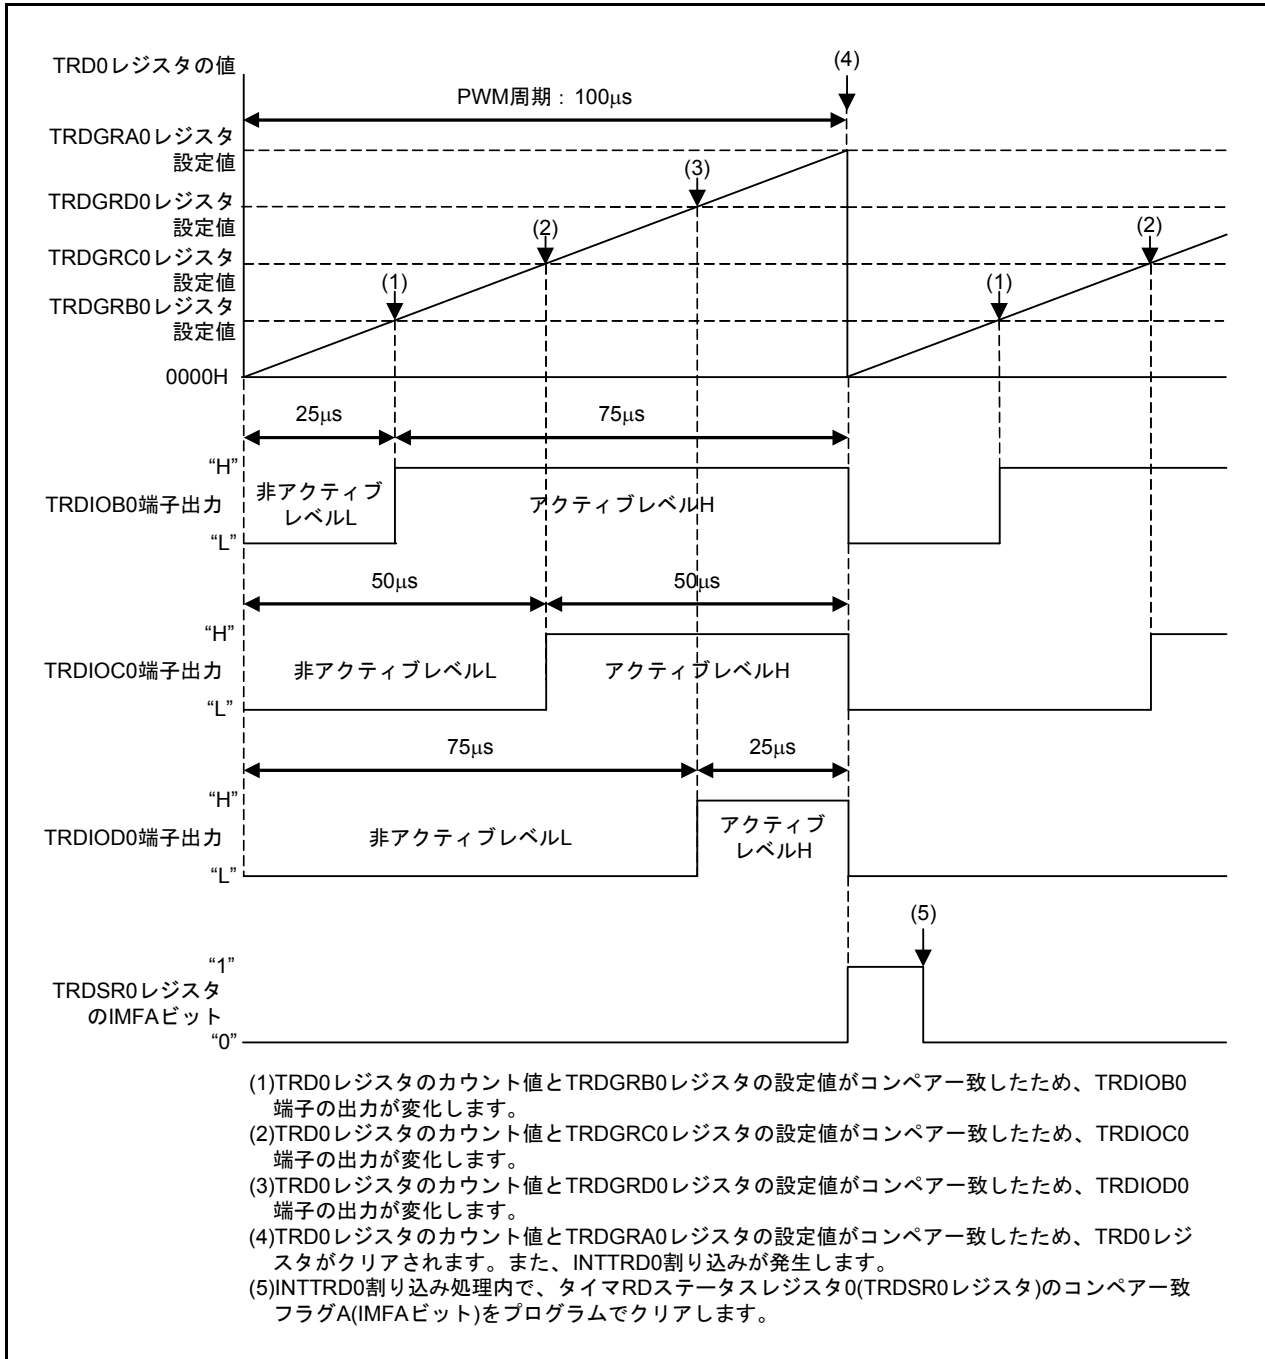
TRD0レジスタの値

(4)

PWM周期：100μs

TRDGRA0レジスタ設定値

(3)

TRDGRD0レジスタ設定値

(2)

(2)

TRDGRC0レジスタ設定値

(1)

(1)

TRDGRB0レジスタ設定値

0000H

25μs

75μs

"H"

TRDIOB0端子出力

非アクティブレベルL

アクティブレベルH

"L"

50μs

50μs

"H"

TRDIOC0端子出力

非アクティブレベルL

アクティブレベルH

"L"

75μs

25μs

"H"

TRDIOD0端子出力

非アクティブレベルL

アクティブレベルH

"L"

(5)

"1"

TRDSR0レジスタのIMFAビット

"0"

(1)TRD0レジスタのカウント値とTRDGRB0レジスタの設定値がコンペアー致したため、TRDIOB0端子の出力が変化します。
(2)TRD0レジスタのカウント値とTRDGRC0レジスタの設定値がコンペアー致したため、TRDIOC0端子の出力が変化します。
(3)TRD0レジスタのカウント値とTRDGRD0レジスタの設定値がコンペアー致したため、TRDIOD0端子の出力が変化します。
(4)TRD0レジスタのカウント値とTRDGRA0レジスタの設定値がコンペアー致したため、TRD0レジスタがクリアされます。また、INTTRD0割り込みが発生します。
(5)INTTRD0割り込み処理内で、タイマRDステータスレジスタ0(TRDSR0レジスタ)のコンペアー致フラグA(IMFAビット)をプログラムでクリアします。